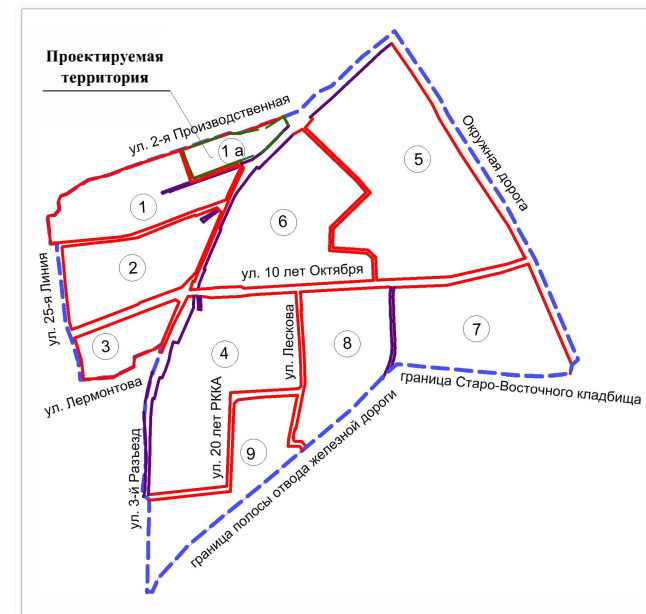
Проектируемая территория

ул. 2-я Производственная

1 а

1

2

3

4

5

6

7

8

9

Окружная дорога

ул. 25-я Линия

ул. 10 лет Октября

ул. Лескова

ул. Лермонтова

ул. 20 лет РККА

ул. 3-й Разъезд

граница Старо-Восточного кладбища

граница полосы отвода железной дороги